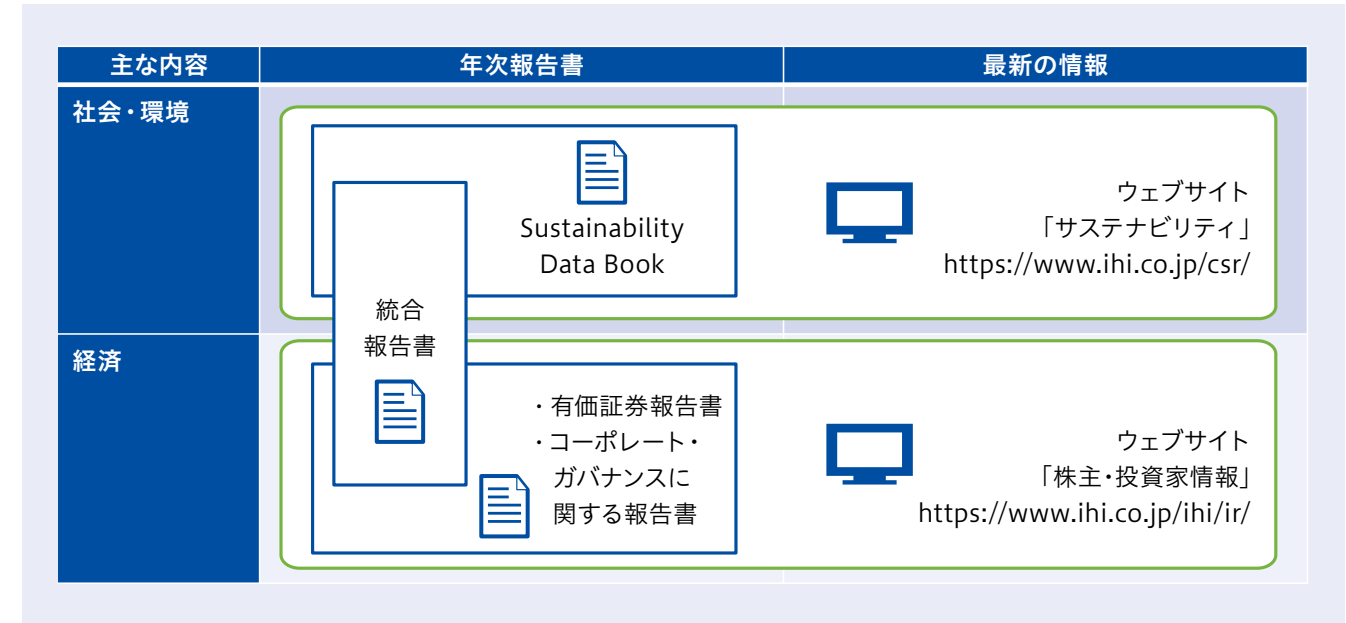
| 主な内容 | 年次報告書 | 最新の情報 |
|---|---|---|
| 社会・環境 | Sustainability Data Book | ウェブサイト「サステナビリティ」 https://www.ihi.co.jp/csr/ |
| 経済 | ・有価証券報告書 ・コーポレート・ガバナンスに関する報告書 | ウェブサイト「株主・投資家情報」 https://www.ihi.co.jp/ihi/ir/ |

統合報告書